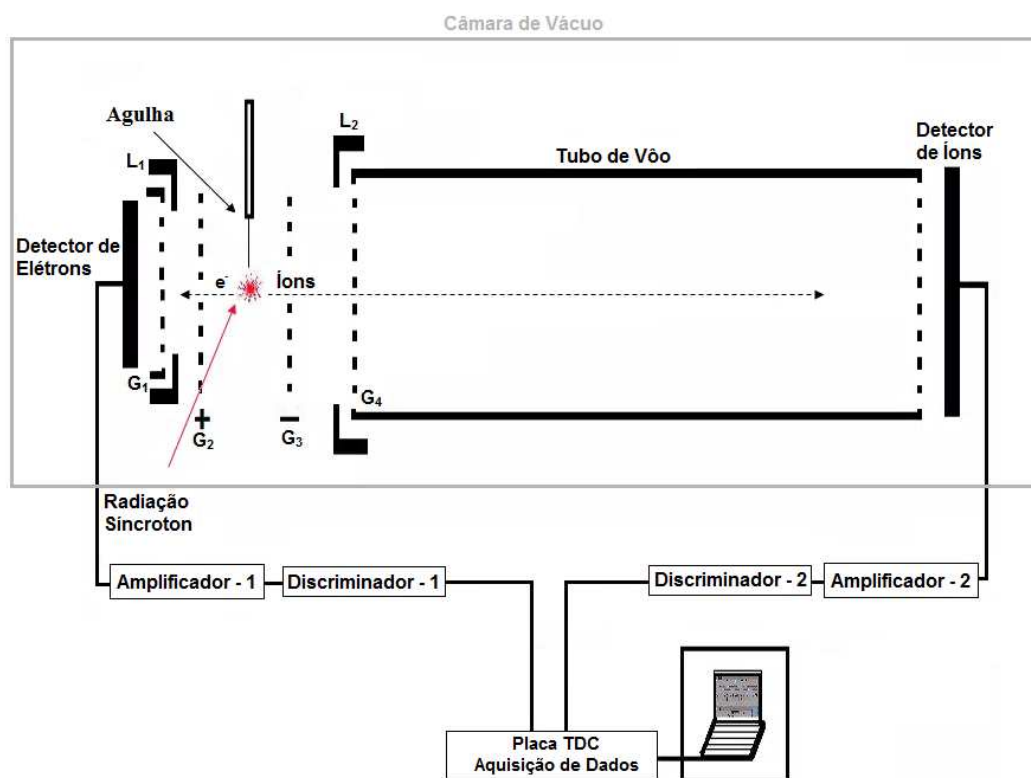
Câmara de Vácuo

Agulha

$L_1$

$L_2$

Tubo de Vôo

Detector de Íons

Detector de Elétrons

$e^-$

Íons

$G_1$

$G_2$

$G_3$

$G_4$

+

−

Radiação Síncroton

Amplificador - 1

Discriminador - 1

Discriminador - 2

Amplificador - 2

Placa TDC
Aquisição de Dados